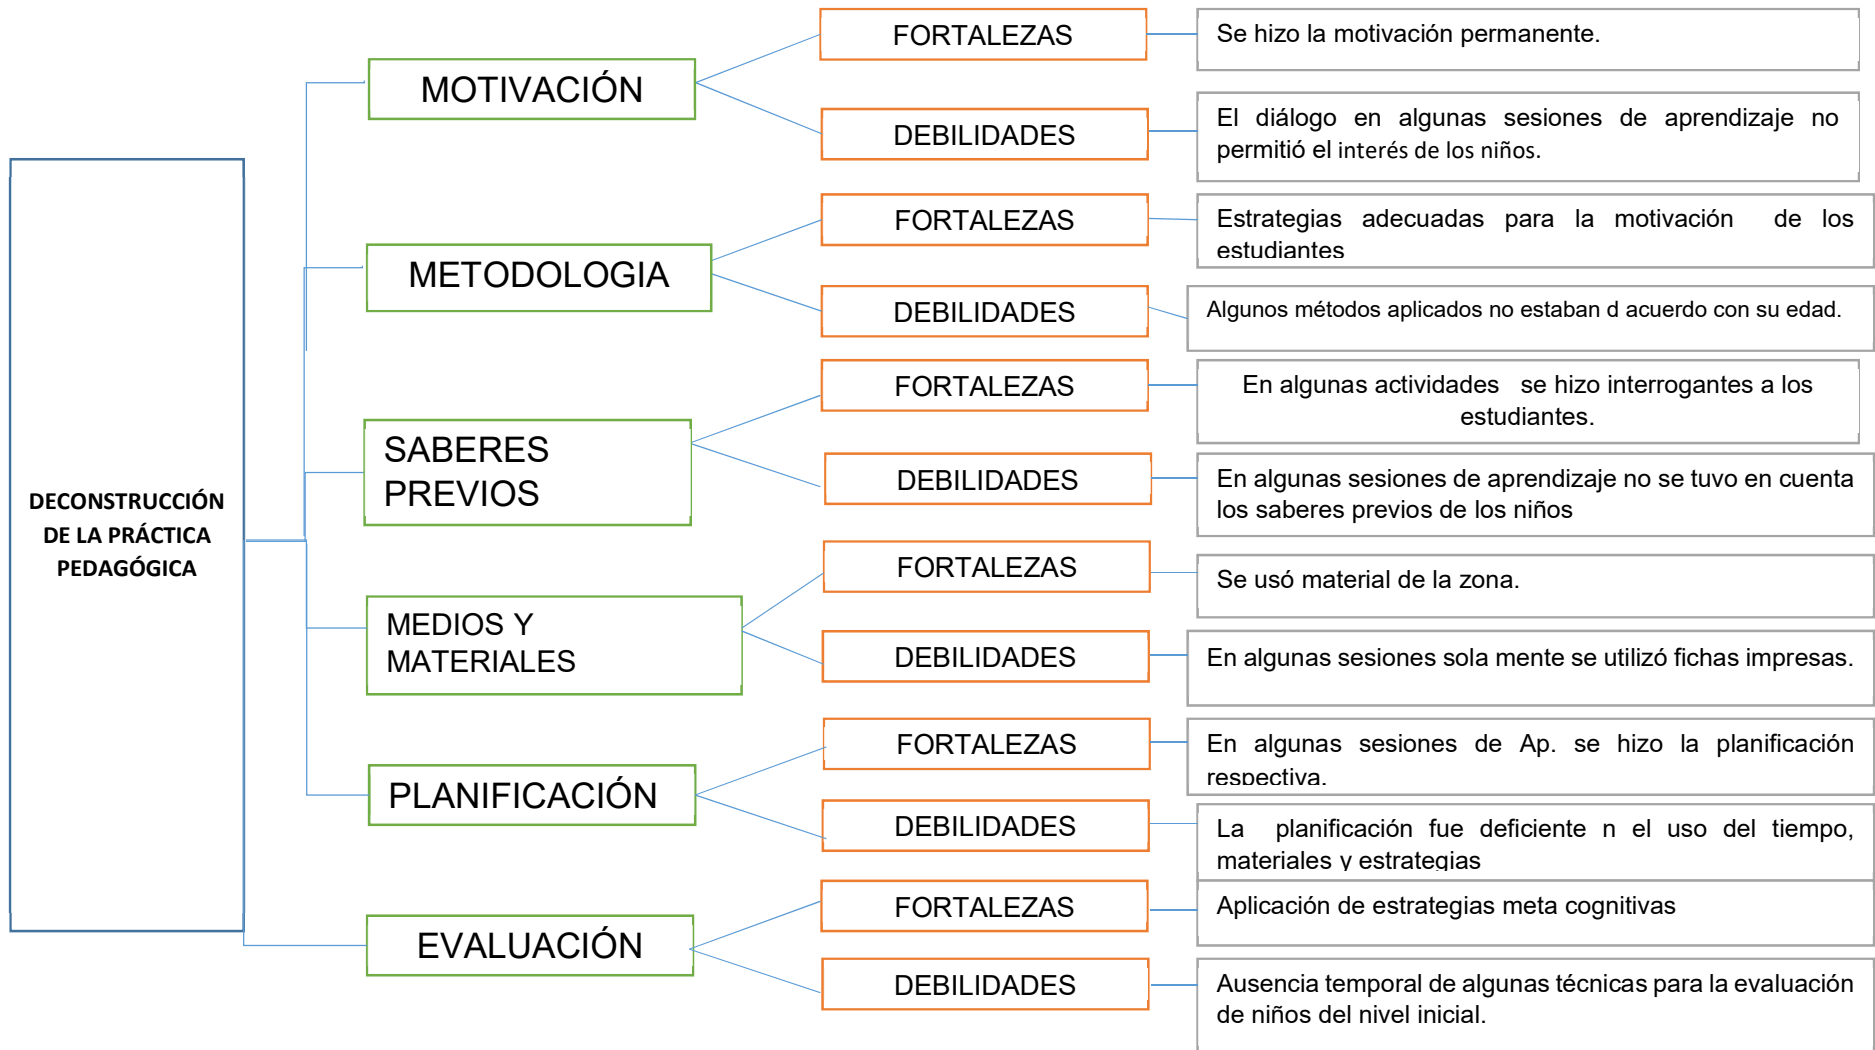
DECONSTRUCCIÓN DE LA PRÁCTICA PEDAGÓGICA

MOTIVACIÓN

FORTALEZAS

Se hizo la motivación permanente.

DEBILIDADES

El diálogo en algunas sesiones de aprendizaje no permitió el interés de los niños.

METODOLOGIA

FORTALEZAS

Estrategias adecuadas para la motivación de los estudiantes

DEBILIDADES

Algunos métodos aplicados no estaban d acuerdo con su edad.

SABERES PREVIOS

FORTALEZAS

En algunas actividades se hizo interrogantes a los estudiantes.

DEBILIDADES

En algunas sesiones de aprendizaje no se tuvo en cuenta los saberes previos de los niños

MEDIOS Y MATERIALES

FORTALEZAS

Se usó material de la zona.

DEBILIDADES

En algunas sesiones sola mente se utilizó fichas impresas.

PLANIFICACIÓN

FORTALEZAS

En algunas sesiones de Ap. se hizo la planificación respectiva.

DEBILIDADES

La planificación fue deficiente n el uso del tiempo, materiales y estrategias

EVALUACIÓN

FORTALEZAS

Aplicación de estrategias meta cognitivas

DEBILIDADES

Ausencia temporal de algunas técnicas para la evaluación de niños del nivel inicial.